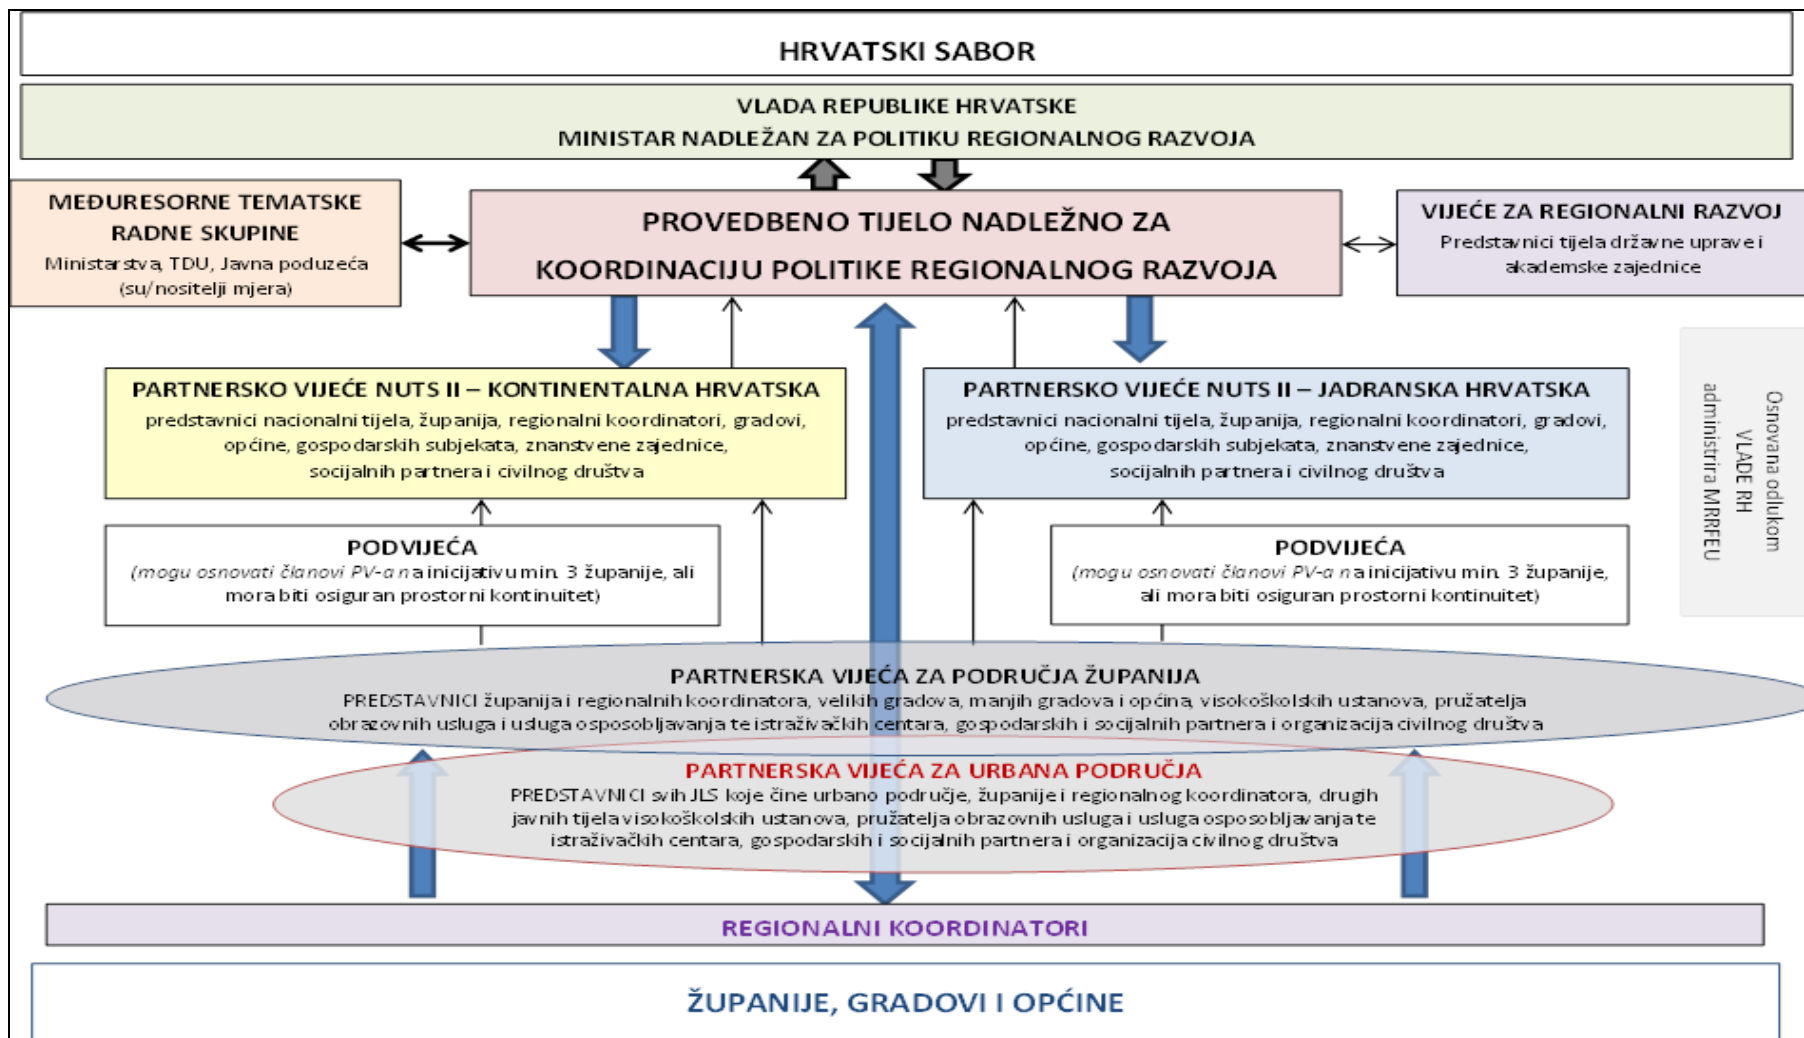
HRVATSKI SABOR

VLADA REPUBLIKE HRVATSKE
MINISTAR NADLEŽAN ZA POLITIKU REGIONALNOG RAZVOJA

MEĐURESORNE TEMATSKE RADNE SKUPINE
Ministarstva, TDU, Javna poduzeća (su/nositelji mjera)

PROVEDBENO TIJELO NADLEŽNO ZA KOORDINACIJU POLITIKE REGIONALNOG RAZVOJA

VIJEĆE ZA REGIONALNI RAZVOJ
Predstavnici tijela državne uprave i akademske zajednice

Osnovana odlukom VLADE RH administrira MRRFEU

PARTNERSKO VIJEĆE NUTS II – KONTINENTALNA HRVATSKA
predstavnici nacionalni tijela, županija, regionalni koordinatori, gradovi, općine, gospodarskih subjekata, znanstvene zajednice, socijalnih partnera i civilnog društva

PARTNERSKO VIJEĆE NUTS II – JADRANSKA HRVATSKA
predstavnici nacionalni tijela, županija, regionalni koordinatori, gradovi, općine, gospodarskih subjekata, znanstvene zajednice, socijalnih partnera i civilnog društva

PODVIJEĆA
(mogu osnovati članovi PV-a na inicijativu min. 3 županije, ali mora biti osiguran prostorni kontinuitet)

PODVIJEĆA
(mogu osnovati članovi PV-a na inicijativu min. 3 županije, ali mora biti osiguran prostorni kontinuitet)

PARTNERSKA VIJEĆA ZA PODRUČJA ŽUPANIJA
PREDSTAVNICI županija i regionalnih koordinatora, velikih gradova, manjih gradova i općina, visokoškolskih ustanova, pružatelja obrazovnih usluga i usluga osposobljavanja te istraživačkih centara, gospodarskih i socijalnih partnera i organizacija civilnog društva

PARTNERSKA VIJEĆA ZA URBANA PODRUČJA
PREDSTAVNICI svih JLS koje čine urbano područje, županije i regionalnog koordinatora, drugih javnih tijela visokoškolskih ustanova, pružatelja obrazovnih usluga i usluga osposobljavanja te istraživačkih centara, gospodarskih i socijalnih partnera i organizacija civilnog društva

REGIONALNI KOORDINATORI

ŽUPANIJE, GRADOVI I OPĆINE